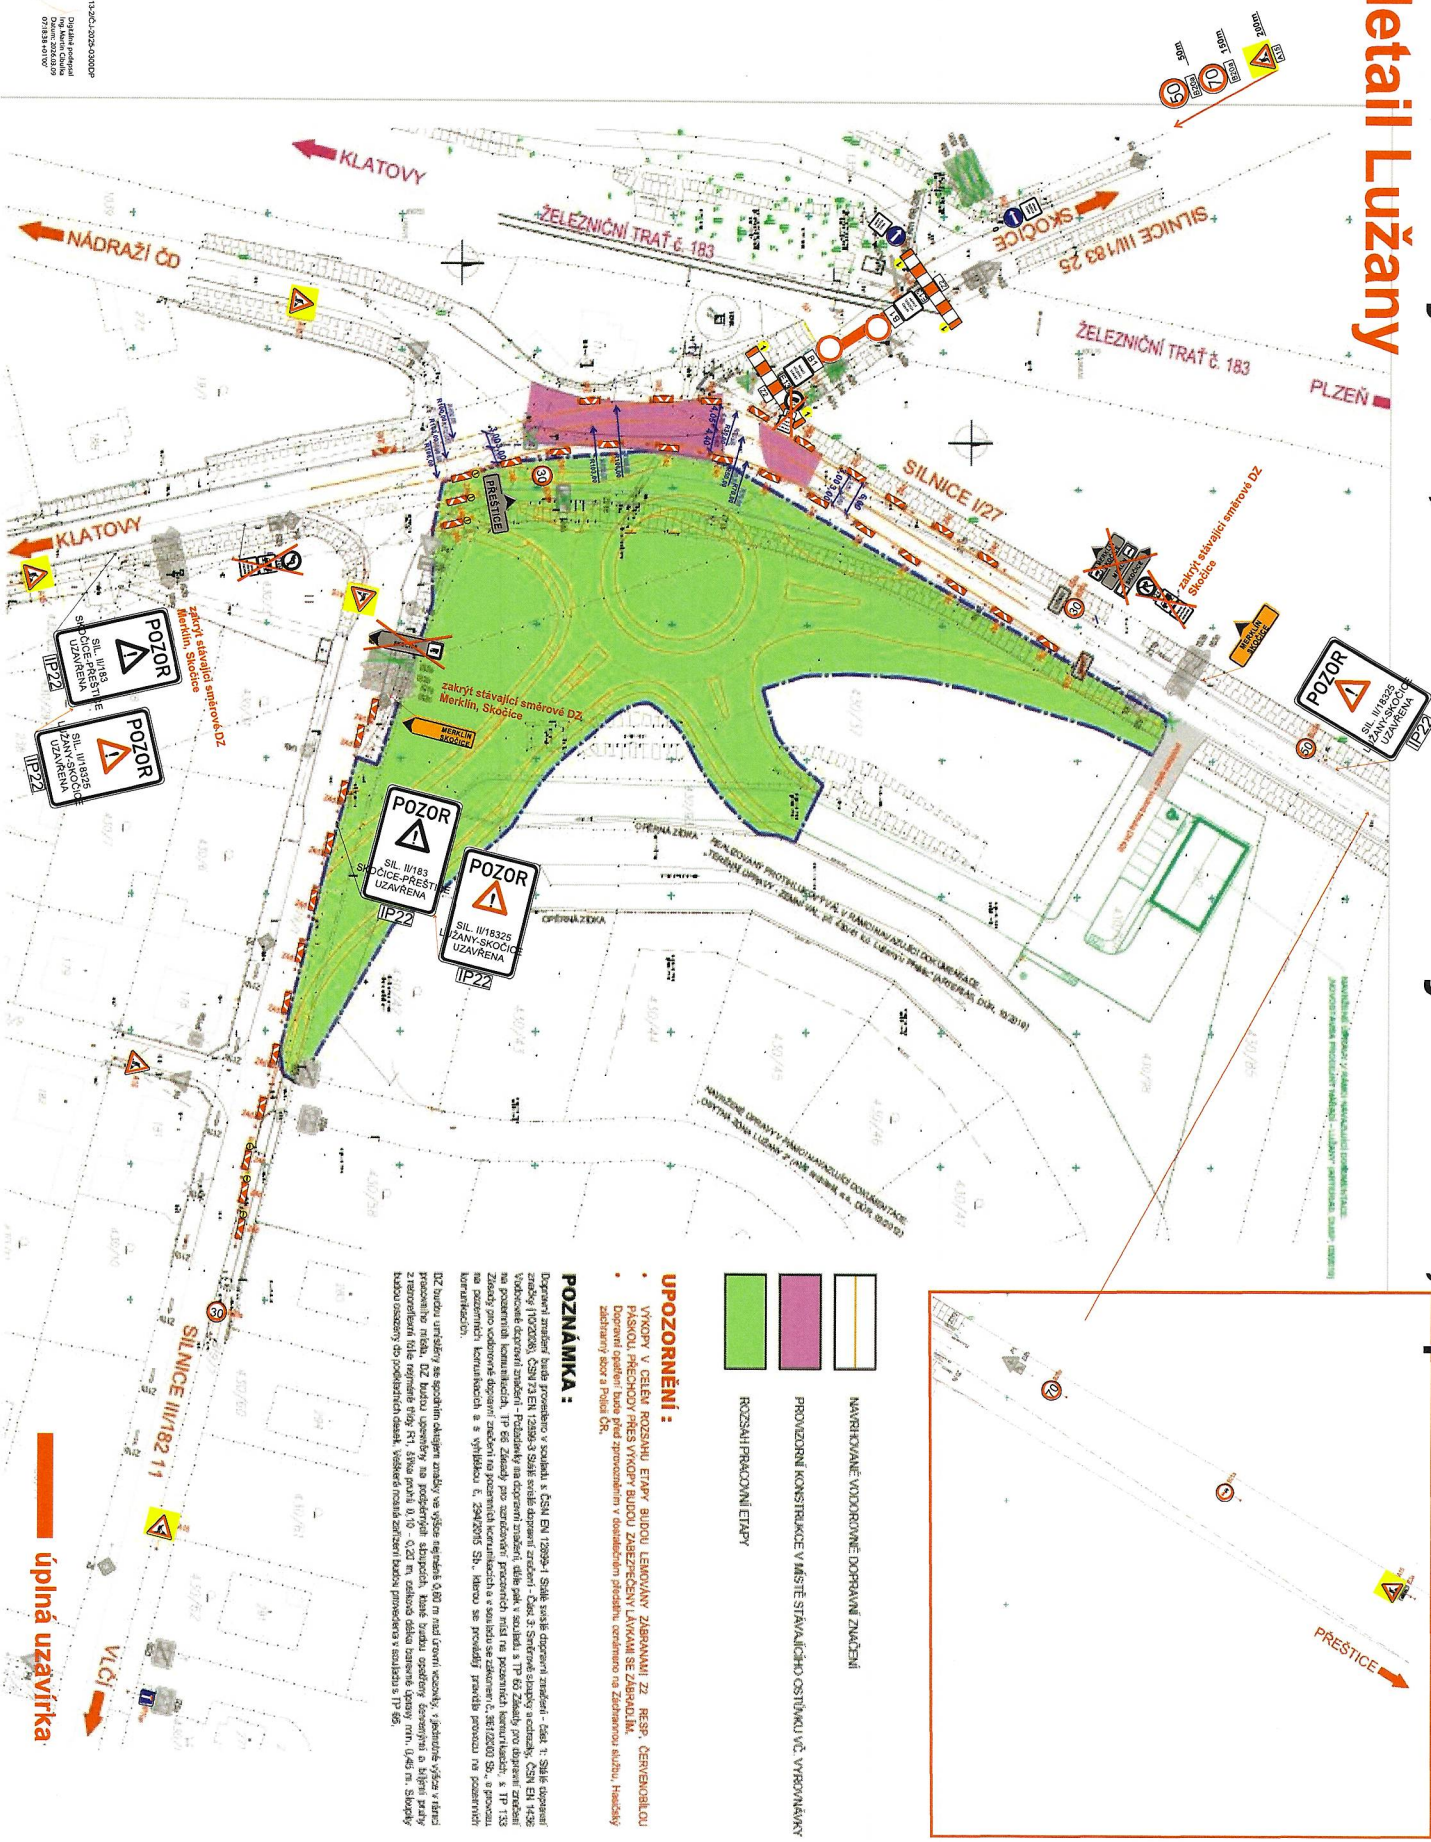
etail Lužany

KLATOVY
NÁDRAŽÍ ČD
ŽELEZNIČNÍ TRAŤ Č. 183
SKOČICE
SILNICE III/183 25
ŽELEZNIČNÍ TRAŤ Č. 183
PLZEŇ
SILNICE I/27
KLATOVY
PŘEŠTICE
zakrýt stávající směrové DZ Skočice
MERKLÍN SKOČICE
zakrýt stávající směrové DZ Merklín, Skočice
zakrýt stávající směrové DZ Merklín, Skočice
MERKLÍN SKOČICE

POZOR
SIL. II/183 SKOČICE-PŘEŠTICE UZAVŘENA
IP22

POZOR
SIL. II/18325 LUŽANY-SKOČICE UZAVŘENA
IP22

POZOR
SIL. II/183 SKOČICE-PŘEŠTICE UZAVŘENA
IP22

POZOR
SIL. II/18325 LUŽANY-SKOČICE UZAVŘENA
IP22

POZOR
SIL. II/18325 LUŽANY-SKOČICE UZAVŘENA
IP22

OPĚRNÁ ZEĎKA
OPĚRNÁ ZEĎKA

50
70
30
30
30
30
50m
150m
200m

SILNICE III/182 11
VLČÍ
úplná uzavírka
PŘEŠTICE

NAVRHOVANÉ VODOROVNÉ DOPRAVNÍ ZNAČENÍ
PROVIZORNÍ KONSTRUKCE V MÍSTĚ STÁVAJÍCÍHO OSTRŮVKU VČ. VYROVNÁVKY
ROZSAH PRACOVNÍ ETAPY

UPOZORNĚNÍ :
• VÝKOPY V CELÉM ROZSAHU ETAPY BUDOU LEMOVÁNY ZÁBRANAMI Z2 RESP. ČERVENOBÍLOU PÁSKOU, PŘECHODY PŘES VÝKOPY BUDOU ZABEZPEČENY LÁVKAMI SE ZÁBRADLÍM.
• Dopravní opatření bude před zprovozněním v dostatečném předstihu oznámeno na Záchrannou službu, Hasičský záchranný sbor a Policii ČR.

POZNÁMKA :
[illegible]

13-2/C-J-2025-0300DP
Digitálně podepsal Ing. Martin Cibulka
Datum: 2025.03.09
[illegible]